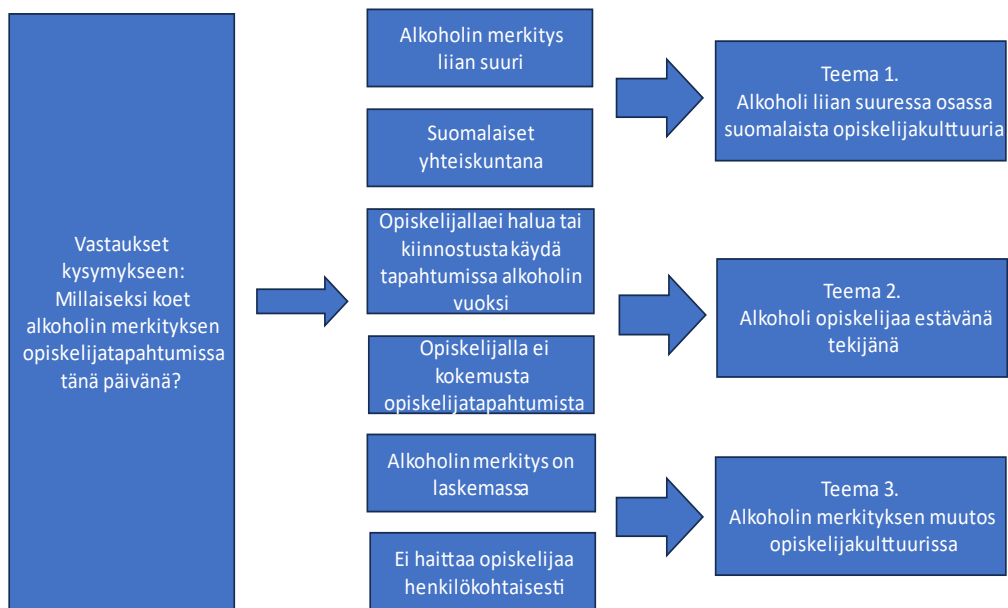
Vastaukset kysymykseen: Millaiseksi koet alkoholin merkityksen opiskelijatapahtumissa tänä päivänä?

Alkoholin merkitys liian suuri

Suomalaiset yhteiskuntana

Teema 1.
Alkoholi liian suuressa osassa suomalaista opiskelijakulttuuria

Opiskelijallaei halua tai kiinnostusta käydä tapahtumissa alkoholin vuoksi

Opiskelijalla ei kokemusta opiskelijatapahtumista

Teema 2.
Alkoholi opiskelijaa estävänä tekijänä

Alkoholin merkitys on laskemassa

Ei haittaa opiskelijaa henkilökohtaisesti

Teema 3.
Alkoholin merkityksen muutos opiskelijakulttuurissa